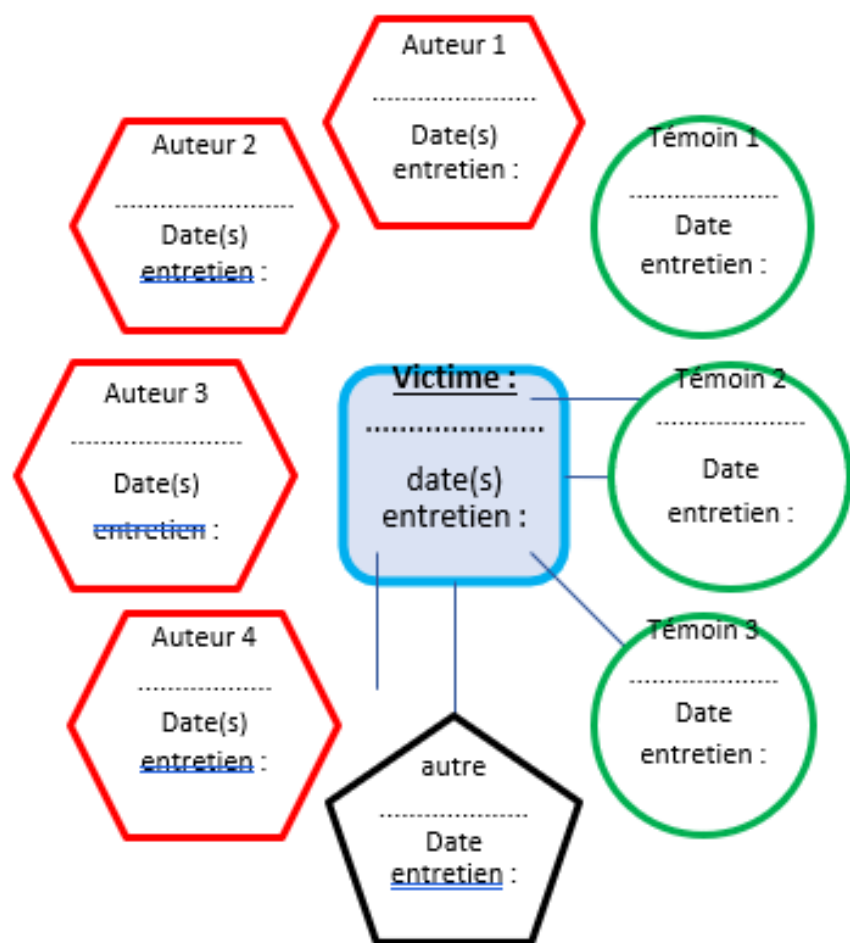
Auteur 1
.....................
Date(s) entretien :

Auteur 2
.....................
Date(s) entretien :

Témoin 1
.....................
Date entretien :

Auteur 3
.....................
Date(s) entretien :

Victime :
.....................
date(s) entretien :

Témoin 2
.....................
Date entretien :

Auteur 4
.....................
Date(s) entretien :

Témoin 3
.....................
Date entretien :

autre
.....................
Date entretien :